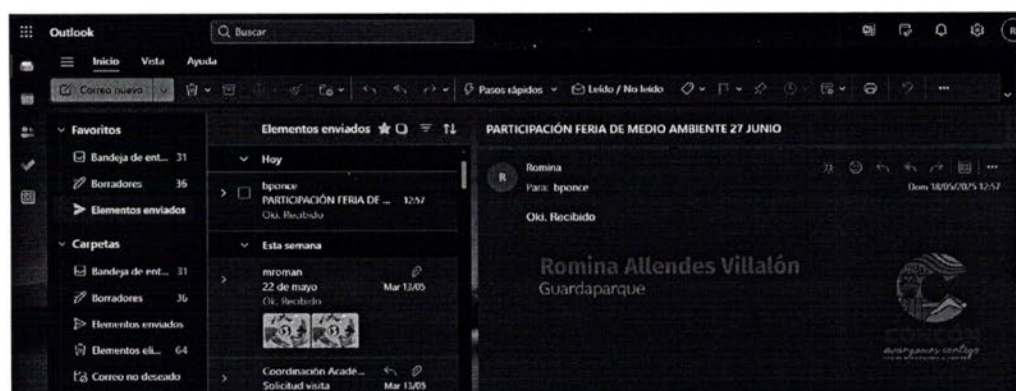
Outlook

Buscar

Inicio Vista Ayuda

Correo nuevo

Pasos rápidos Leído / No leído

Favoritos

Bandeja de ent... 31

Borradores 36

Elementos enviados

Carpetas

Bandeja de ent... 31

Borradores 36

Elementos enviados

Elementos eli... 64

Correo no deseado

Elementos enviados

Hoy

bponce
PARTICIPACIÓN FERIA DE ... 12:57
Oki. Recibido

Esta semana

mroman
22 de mayo Mar 13/05
Oki. Recibido

Coordinación Acade...
Solicitud visita Mar 13/05

PARTICIPACIÓN FERIA DE MEDIO AMBIENTE 27 JUNIO

R

Romina
Para: bponce
Dom 18/05/2025 12:57

Oki. Recibido

Romina Allendes Villalón
Guardaparque

CONCON
avanzamos contigo